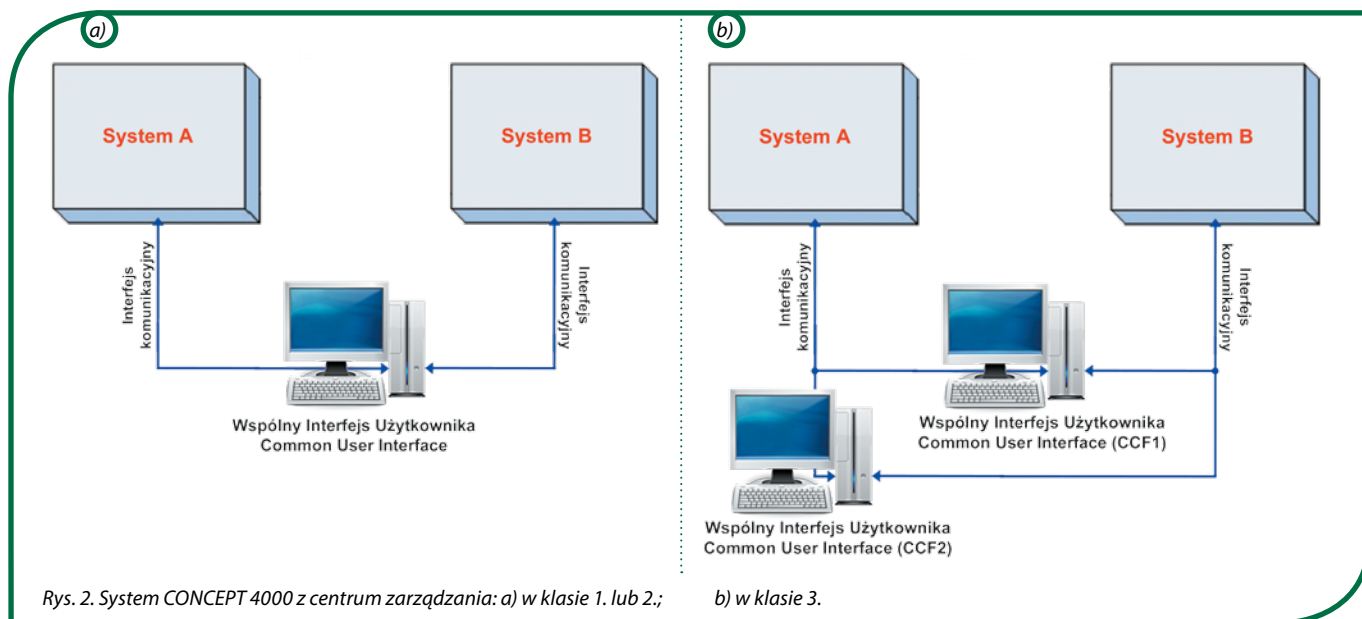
a)

System A

System B

Interfejs komunikacyjny

Interfejs komunikacyjny

Wspólny Interfejs Użytkownika
Common User Interface

b)

System A

System B

Interfejs komunikacyjny

Interfejs komunikacyjny

Wspólny Interfejs Użytkownika
Common User Interface (CCF1)

Wspólny Interfejs Użytkownika
Common User Interface (CCF2)

Rys. 2. System CONCEPT 4000 z centrum zarządzania: a) w klasie 1. lub 2.; b) w klasie 3.